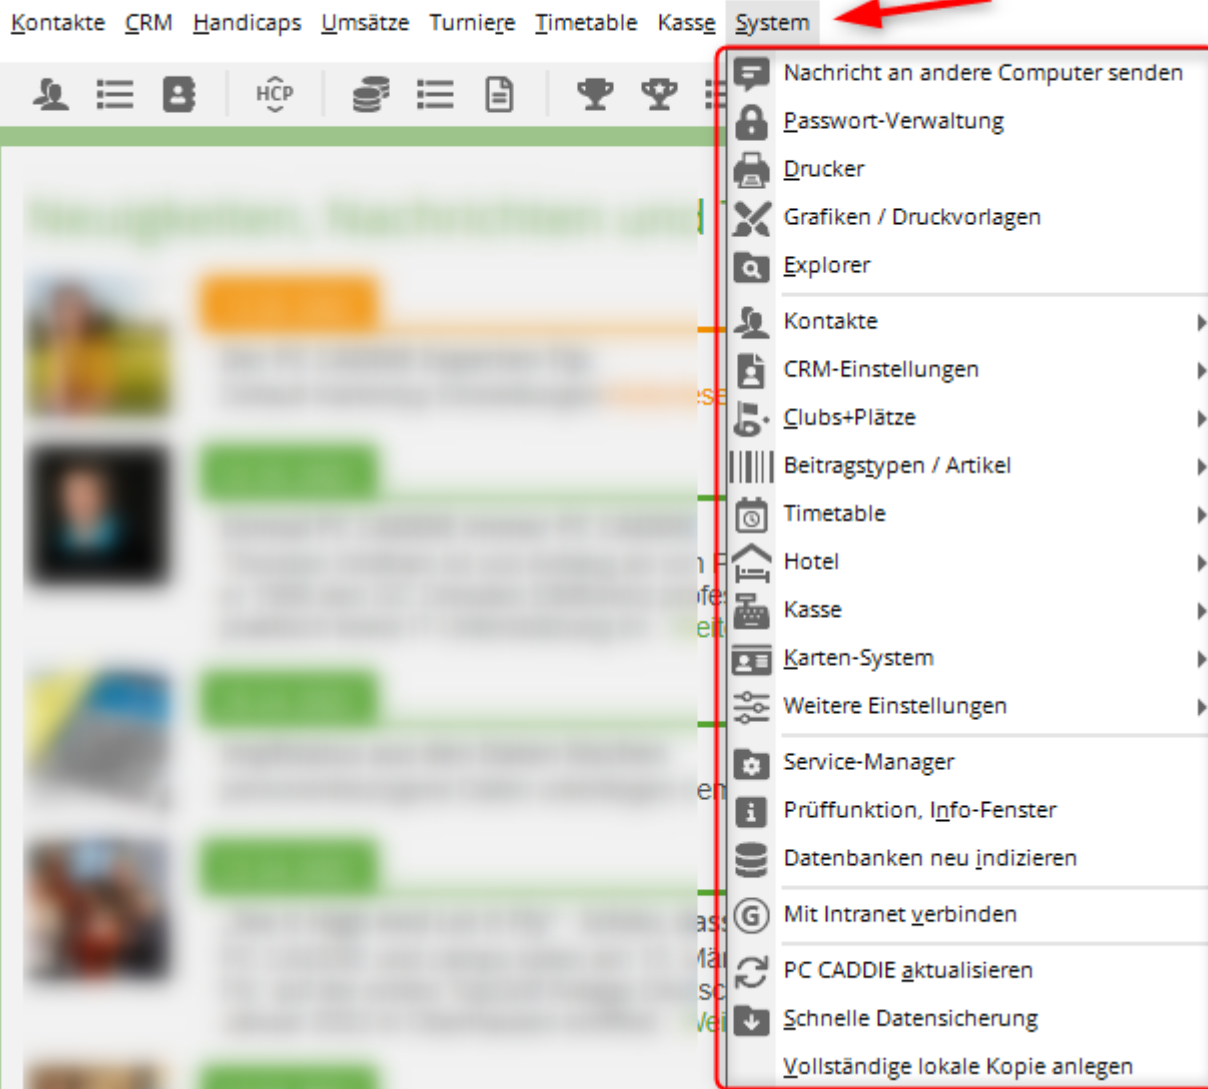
Kontakte CRM Handicaps Umsätze Turniere Timetable Kasse System

HCP

Nachricht an andere Computer senden
Passwort-Verwaltung
Drucker
Grafiken / Druckvorlagen
Explorer
Kontakte
CRM-Einstellungen
Clubs+Plätze
Beitragstypen / Artikel
Timetable
Hotel
Kasse
Karten-System
Weitere Einstellungen
Service-Manager
Prüffunktion, Info-Fenster
Datenbanken neu indizieren
Mit Intranet verbinden
PC CADDIE aktualisieren
Schnelle Datensicherung
Vollständige lokale Kopie anlegen